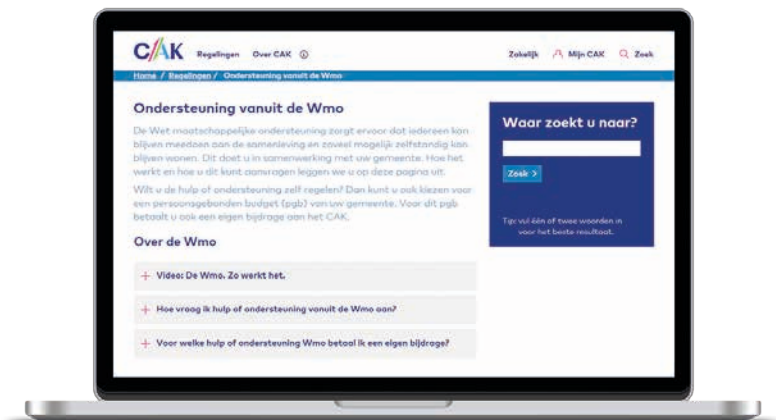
CAK Regelingen Over CAK

Zakelijk Mijn CAK Zoek

Home / Regelingen / Ondersteuning vanuit de Wmo

Ondersteuning vanuit de Wmo

De Wet maatschappelijke ondersteuning zorgt ervoor dat iedereen kan blijven meedoen aan de samenleving en zoveel mogelijk zelfstandig kan blijven wonen. Dit doet u in samenwerking met uw gemeente. Hoe het werkt en hoe u dit kunt aanvragen leggen we u op deze pagina uit.

Wilt u de hulp of ondersteuning zelf regelen? Dan kunt u ook kiezen voor een persoonsgebonden budget (pgb) van uw gemeente. Voor dit pgb betaalt u ook een eigen bijdrage aan het CAK.

Over de Wmo

+ Video: De Wmo. Zo werkt het.

+ Hoe vraag ik hulp of ondersteuning vanuit de Wmo aan?

+ Voor welke hulp of ondersteuning Wmo betaal ik een eigen bijdrage?

Waar zoekt u naar?

Zoek >

Tip: vul één of twee woorden in voor het beste resultaat.